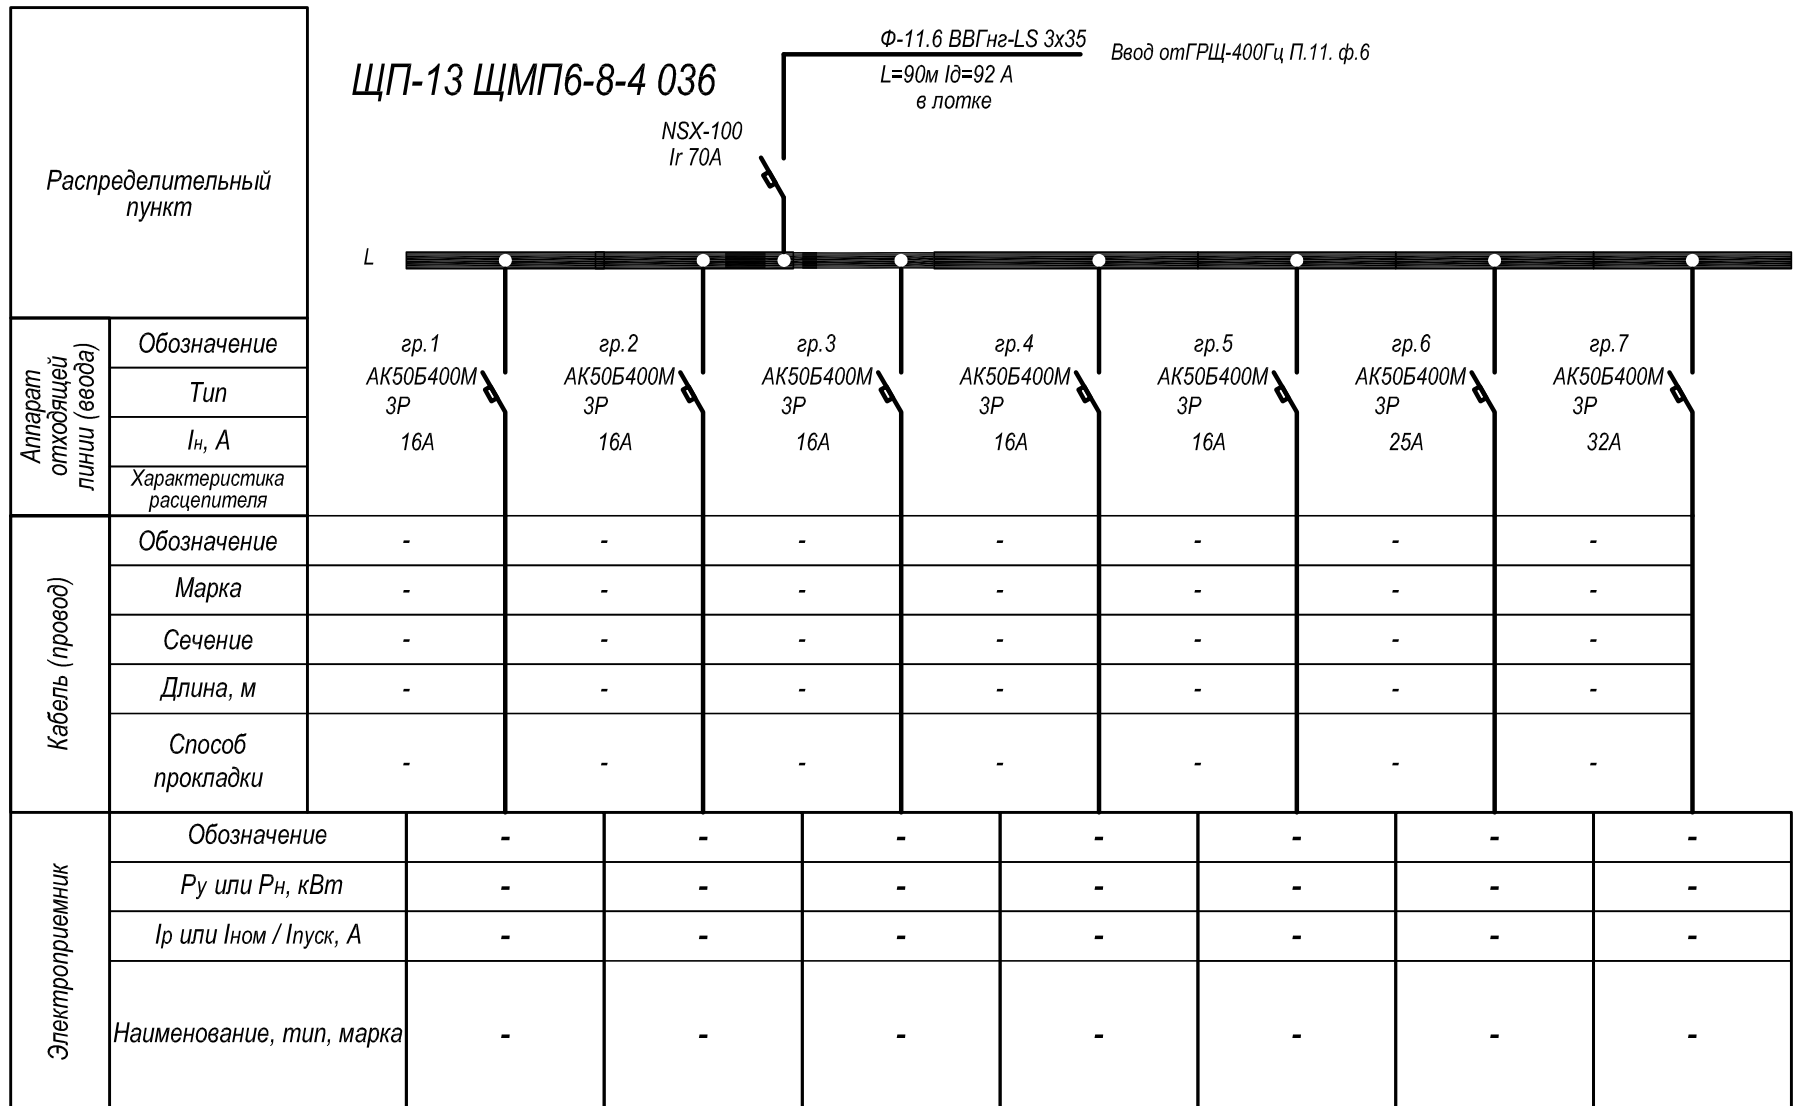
ЩП-13 ЩМП6-8-4 036

Ф-11.6 ВВГнг-LS 3х35
L=90м Iд=92 А
в лотке

Ввод отГРЩ-400Гц П.11. ф.6

NSX-100
Ir 70А

Распределительный пункт

L

| | | гр.1 | гр.2 | гр.3 | гр.4 | гр.5 | гр.6 | гр.7 |
|---|---|---|---|---|---|---|---|---|
| Аппарат отходящей линии (ввода) | Обозначение | гр.1 | гр.2 | гр.3 | гр.4 | гр.5 | гр.6 | гр.7 |
| | Тип | АК50Б400М 3Р | АК50Б400М 3Р | АК50Б400М 3Р | АК50Б400М 3Р | АК50Б400М 3Р | АК50Б400М 3Р | АК50Б400М 3Р |
| | Iн, А | 16А | 16А | 16А | 16А | 16А | 25А | 32А |
| | Характеристика расцепителя | | | | | | | |
| Кабель (провод) | Обозначение | - | - | - | - | - | - | - |
| | Марка | - | - | - | - | - | - | - |
| | Сечение | - | - | - | - | - | - | - |
| | Длина, м | - | - | - | - | - | - | - |
| | Способ прокладки | - | - | - | - | - | - | - |
| Электроприемник | Обозначение | - | - | - | - | - | - | - |
| | Ру или Рн, кВт | - | - | - | - | - | - | - |
| | Iр или Iном / Iпуск, А | - | - | - | - | - | - | - |
| | Наименование, тип, марка | - | - | - | - | - | - | - |